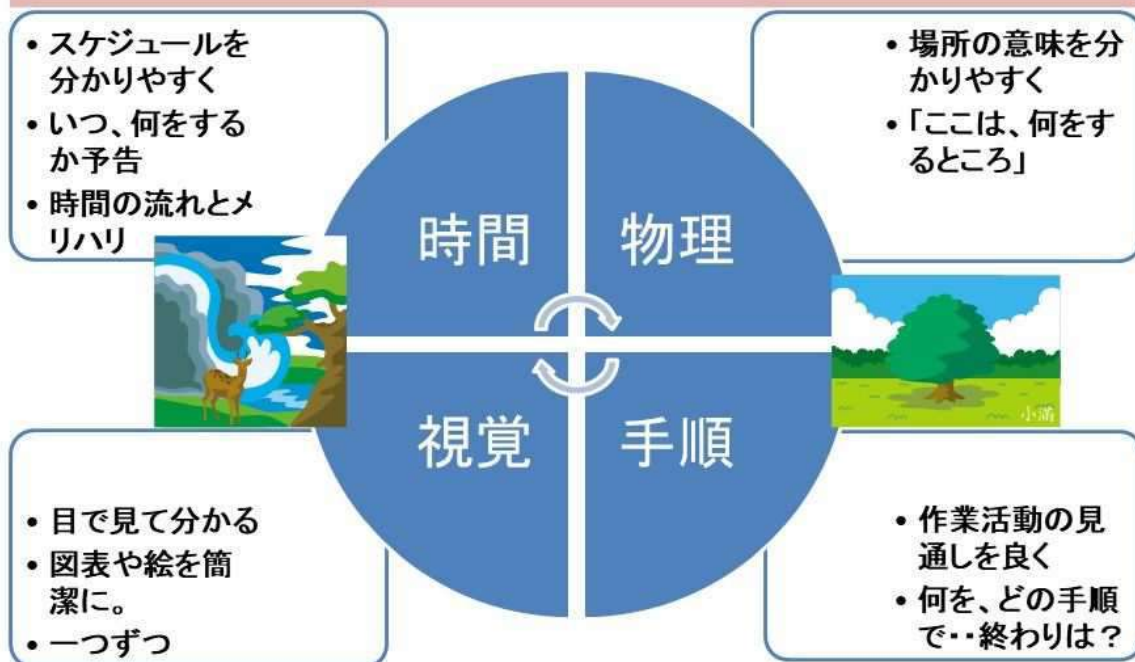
• スケジュールを分かりやすく
• いつ、何をするか予告
• 時間の流れとメリハリ

• 場所の意味を分かりやすく
• 「ここは、何をするところ」

時間

物理

視覚

手順

小滿

• 目で見て分かる
• 図表や絵を簡潔に。
• 一つずつ

• 作業活動の見通しを良く
• 何を、どの手順で‥終わりは？